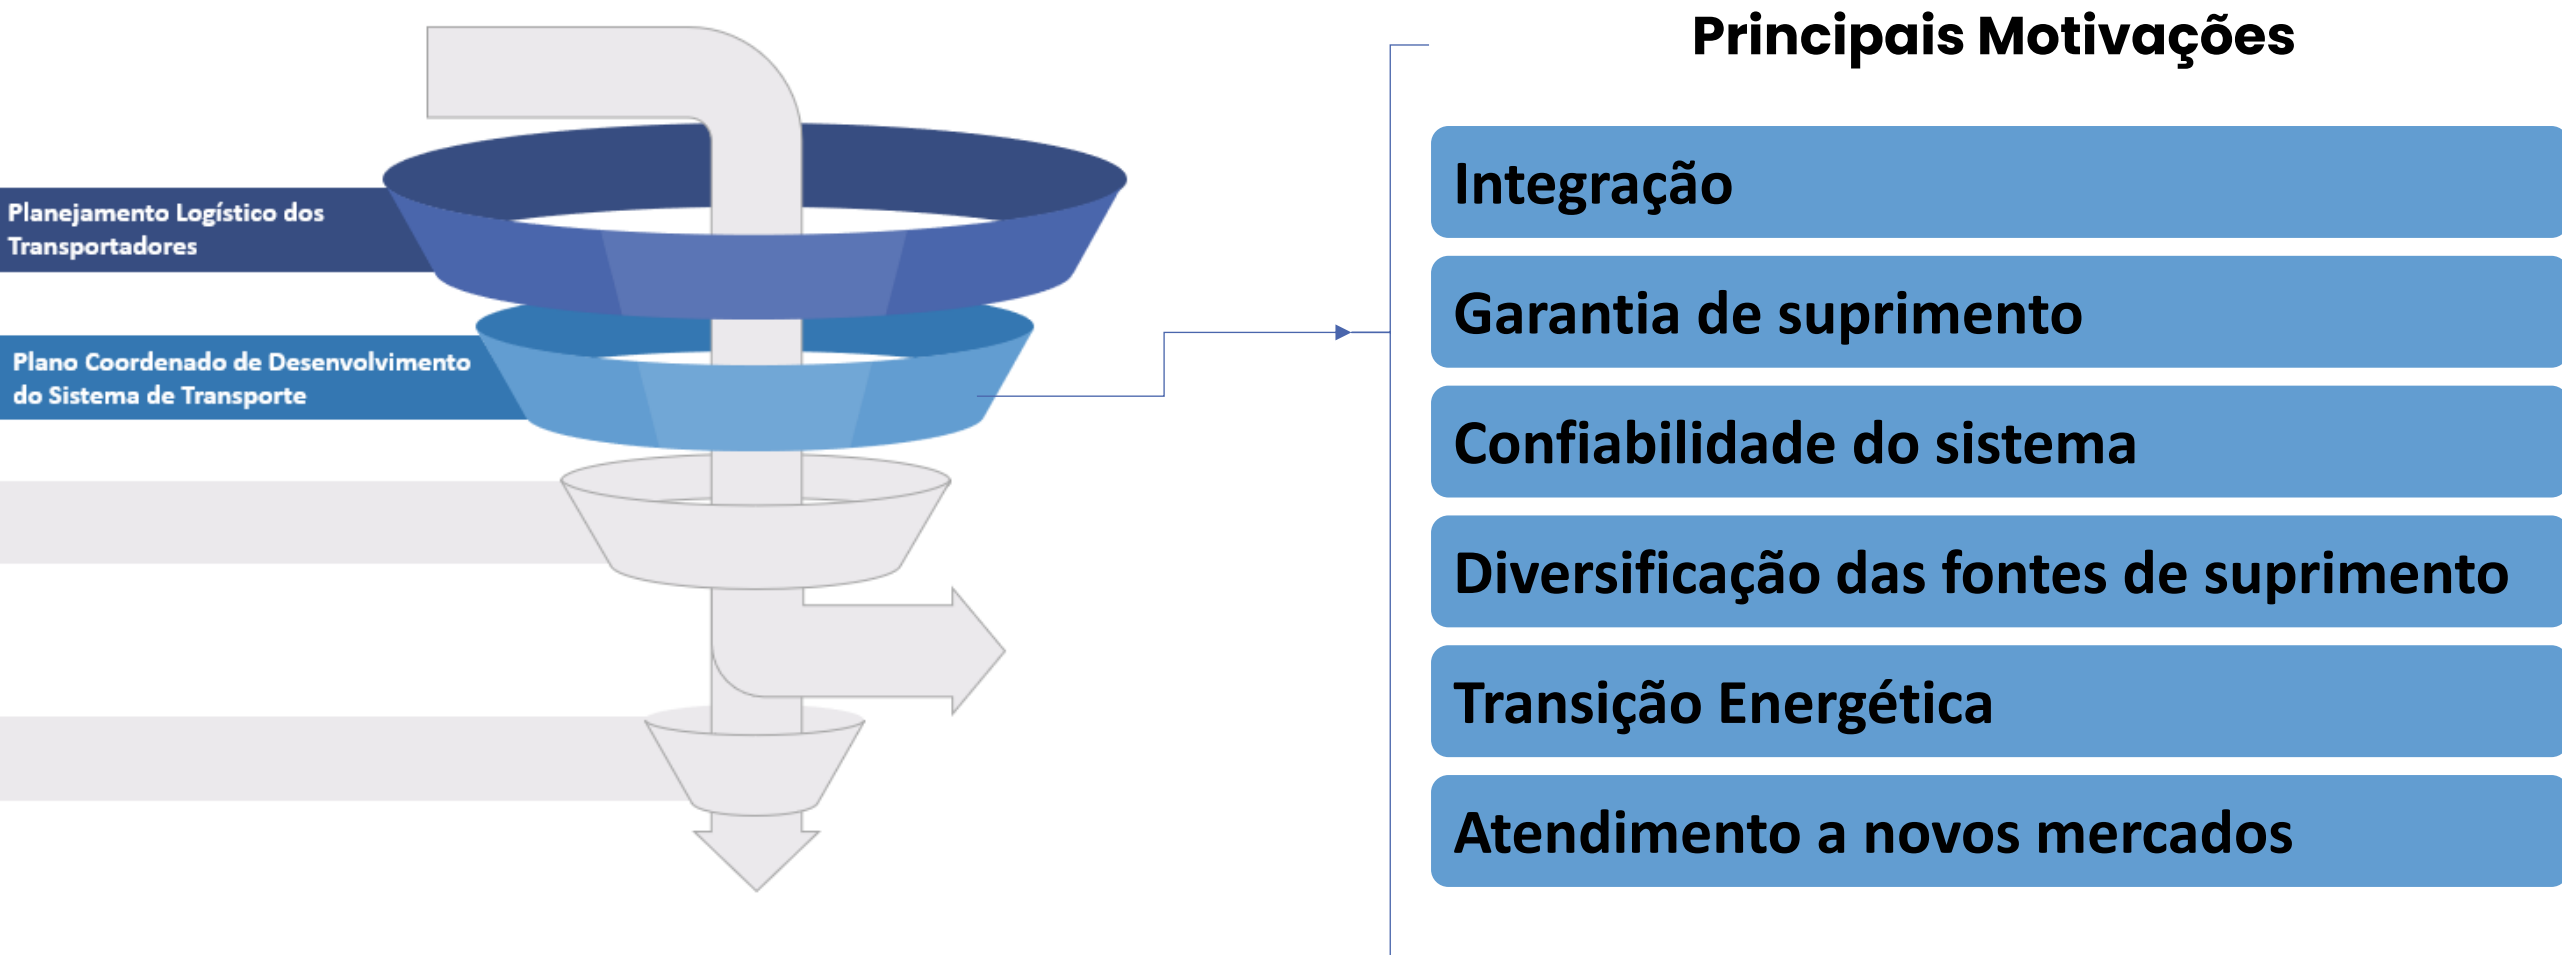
Planejamento Logístico dos Transportadores

Plano Coordenado de Desenvolvimento do Sistema de Transporte

Principais Motivações

Integração

Garantia de suprimento

Confiabilidade do sistema

Diversificação das fontes de suprimento

Transição Energética

Atendimento a novos mercados